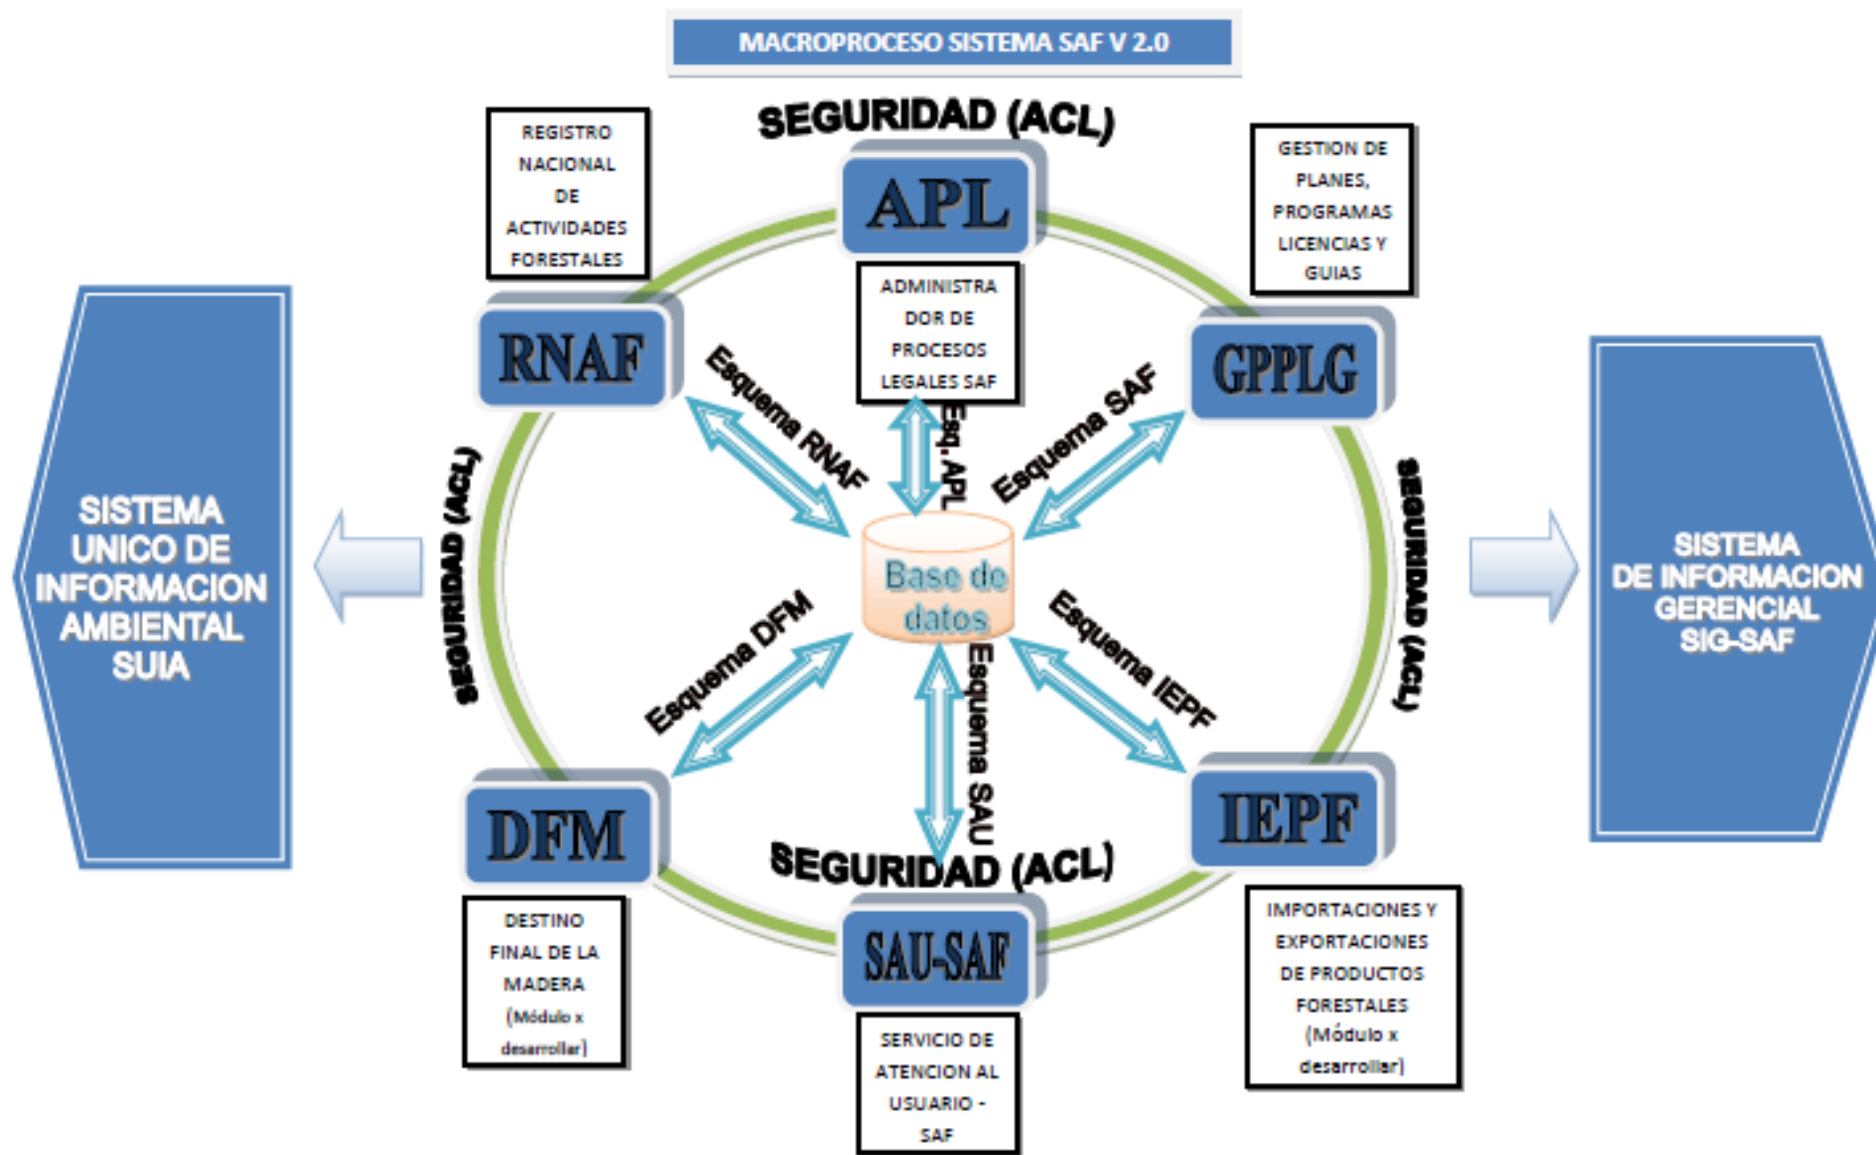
MACROPROCESO SISTEMA SAF V 2.0

SEGURIDAD (ACL)

REGISTRO NACIONAL DE ACTIVIDADES FORESTALES

APL

GESTION DE PLANES, PROGRAMAS LICENCIAS Y GUIAS

ADMINISTRADOR DE PROCESOS LEGALES SAF

RNAF

GPPLG

Esquema RNAF

Esq. APL

Esquema SAF

SISTEMA UNICO DE INFORMACION AMBIENTAL SUIA

SEGURIDAD (ACL)

Base de datos

SEGURIDAD (ACL)

SISTEMA DE INFORMACION GERENCIAL SIG-SAF

Esquema DFM

Esquema SAU

Esquema IEPF

DFM

IEPF

SEGURIDAD (ACL)

SAU-SAF

DESTINO FINAL DE LA MADERA (Módulo x desarrollar)

IMPORTACIONES Y EXPORTACIONES DE PRODUCTOS FORESTALES (Módulo x desarrollar)

SERVICIO DE ATENCION AL USUARIO - SAF